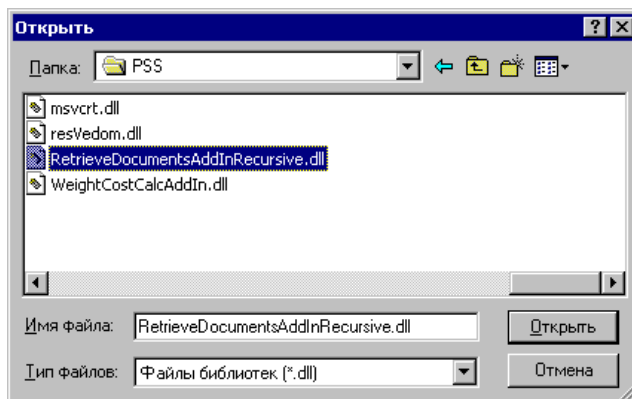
Открыть

?

X

Папка: PSS

msvcrt.dll

resVedom.dll

RetrieveDocumentsAddInRecursive.dll

WeightCostCalcAddIn.dll

Имя файла: RetrieveDocumentsAddInRecursive.dll

Открыть

Тип файлов: Файлы библиотек (*.dll)

Отмена